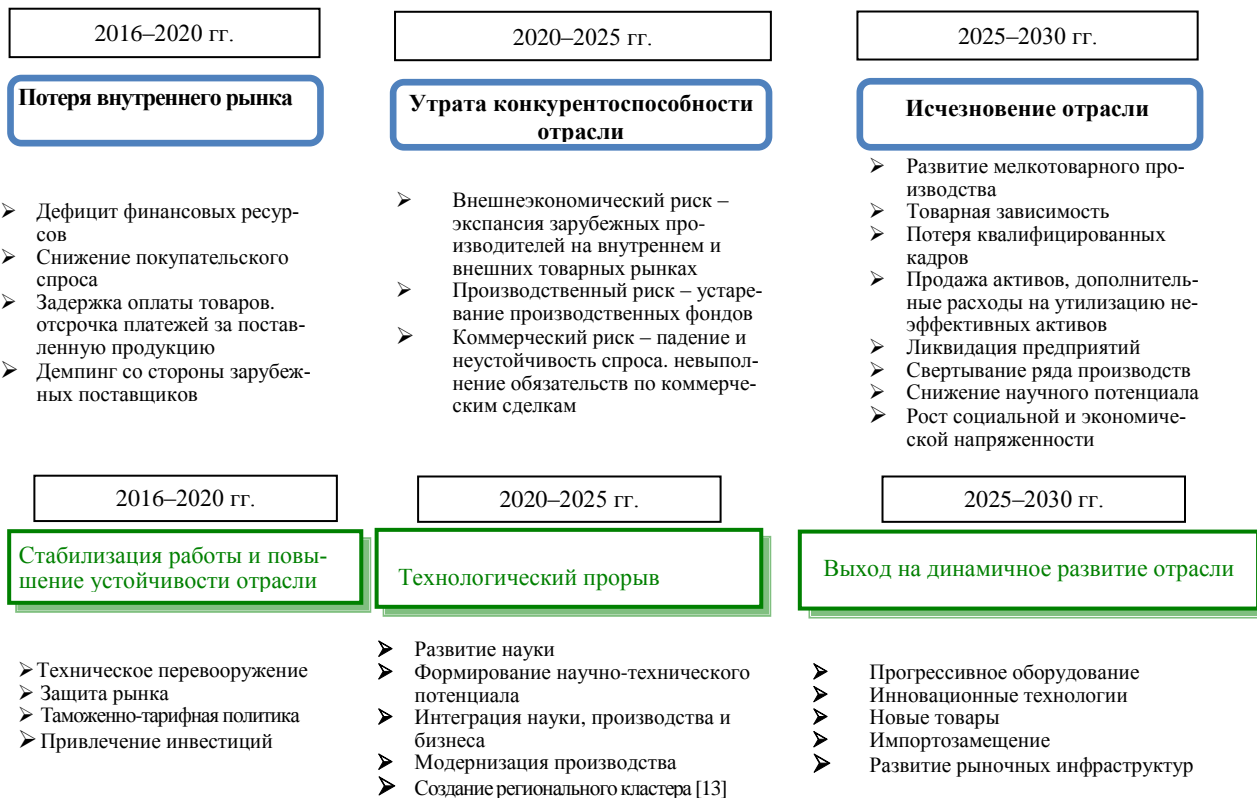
2016–2020 гг.

Потеря внутреннего рынка

➢ Дефицит финансовых ресурсов
➢ Снижение покупательского спроса
➢ Задержка оплаты товаров. отсрочка платежей за поставленную продукцию
➢ Демпинг со стороны зарубежных поставщиков

2020–2025 гг.

Утрата конкурентоспособности отрасли

➢ Внешнеэкономический риск – экспансия зарубежных производителей на внутреннем и внешних товарных рынках
➢ Производственный риск – устаревание производственных фондов
➢ Коммерческий риск – падение и неустойчивость спроса. невыполнение обязательств по коммерческим сделкам

2025–2030 гг.

Исчезновение отрасли

➢ Развитие мелкотоварного производства
➢ Товарная зависимость
➢ Потеря квалифицированных кадров
➢ Продажа активов, дополнительные расходы на утилизацию неэффективных активов
➢ Ликвидация предприятий
➢ Свертывание ряда производств
➢ Снижение научного потенциала
➢ Рост социальной и экономической напряженности

2016–2020 гг.

Стабилизация работы и повышение устойчивости отрасли

➢ Техническое перевооружение
➢ Защита рынка
➢ Таможенно-тарифная политика
➢ Привлечение инвестиций

2020–2025 гг.

Технологический прорыв

➢ Развитие науки
➢ Формирование научно-технического потенциала
➢ Интеграция науки, производства и бизнеса
➢ Модернизация производства
➢ Создание регионального кластера [13]

2025–2030 гг.

Выход на динамичное развитие отрасли

➢ Прогрессивное оборудование
➢ Инновационные технологии
➢ Новые товары
➢ Импортозамещение
➢ Развитие рыночных инфраструктур